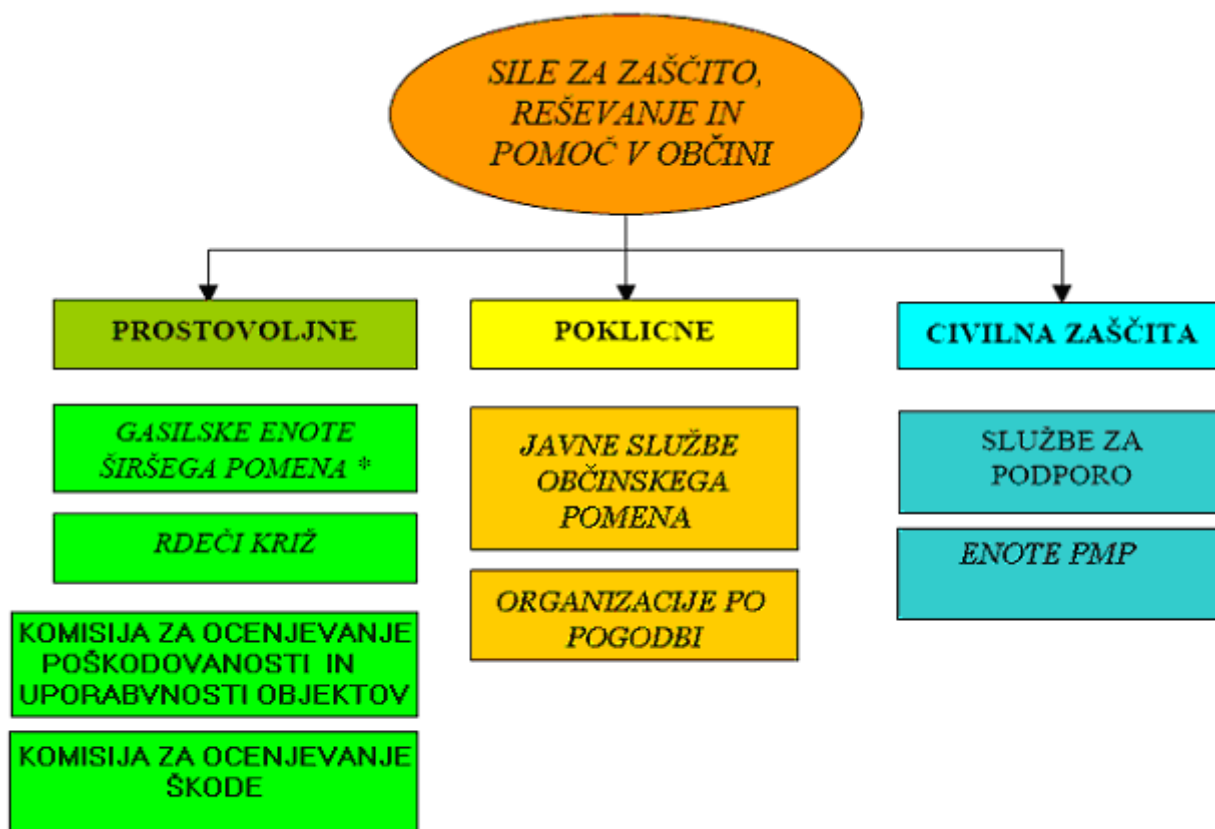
SILE ZA ZAŠČITO, REŠEVANJE IN POMOČ V OBČINI

PROSTOVOLJNE

GASILSKE ENOTE ŠIRŠEGA POMENA *

RDEČI KRIŽ

KOMISIJA ZA OCENJEVANJE POŠKODOVANOSTI IN UPORABVNOSTI OBJEKTOV

KOMISIJA ZA OCENJEVANJE ŠKODE

POKLICNE

JAVNE SLUŽBE OBČINSKEGA POMENA

ORGANIZACIJE PO POGODBI

CIVILNA ZAŠČITA

SLUŽBE ZA PODPORO

ENOTE PMP